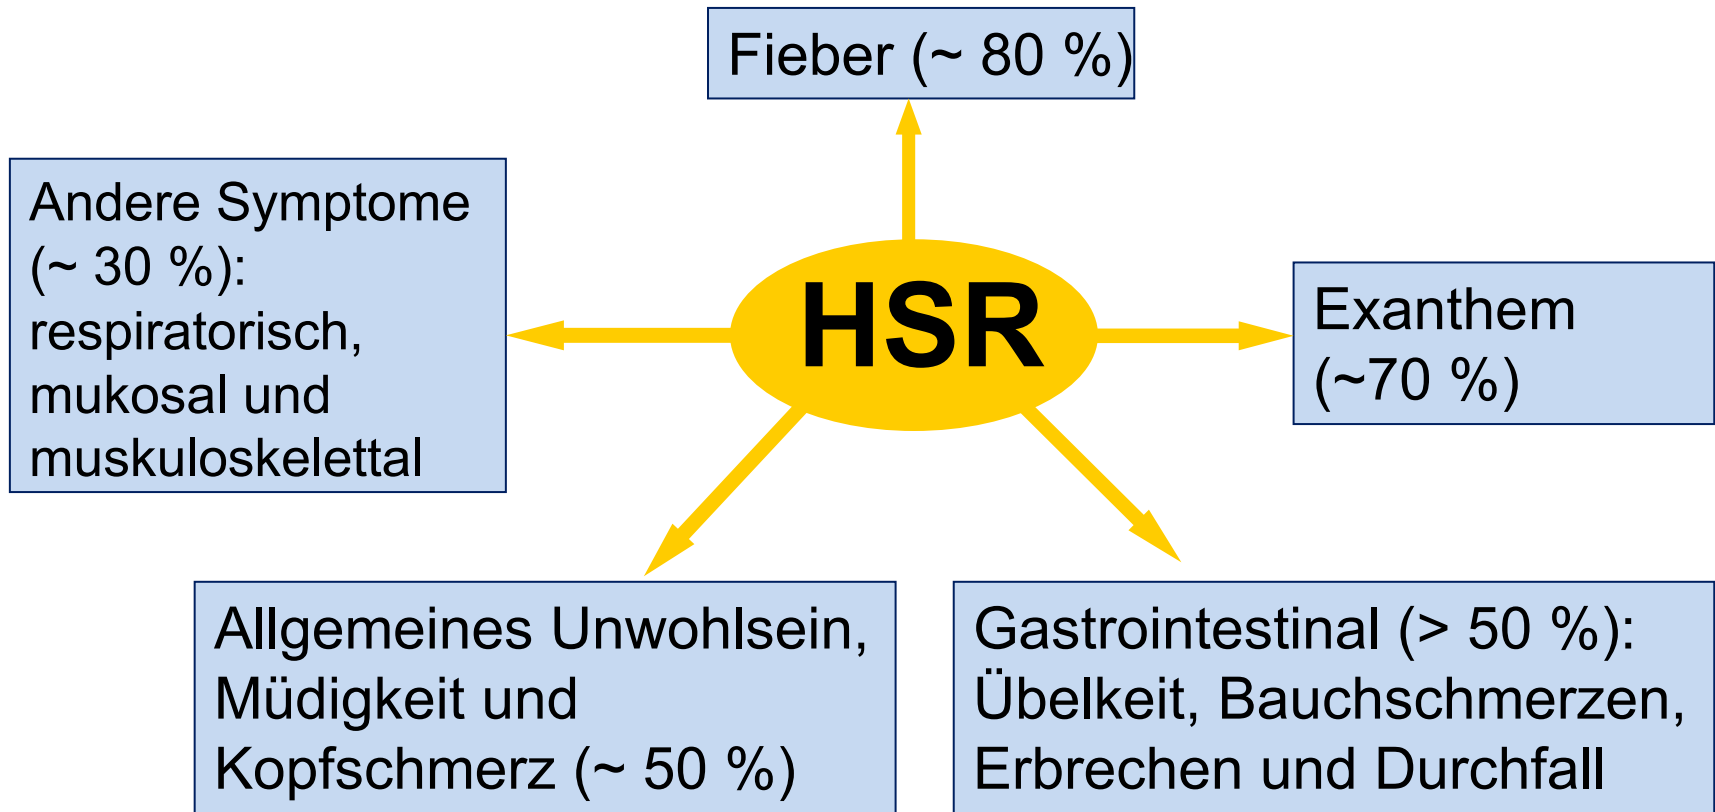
Fieber (~ 80 %)

Andere Symptome (~ 30 %): respiratorisch, mukosal und muskuloskelettal

HSR

Exanthem (~70 %)

Allgemeines Unwohlsein, Müdigkeit und Kopfschmerz (~ 50 %)

Gastrointestinal (> 50 %): Übelkeit, Bauchschmerzen, Erbrechen und Durchfall